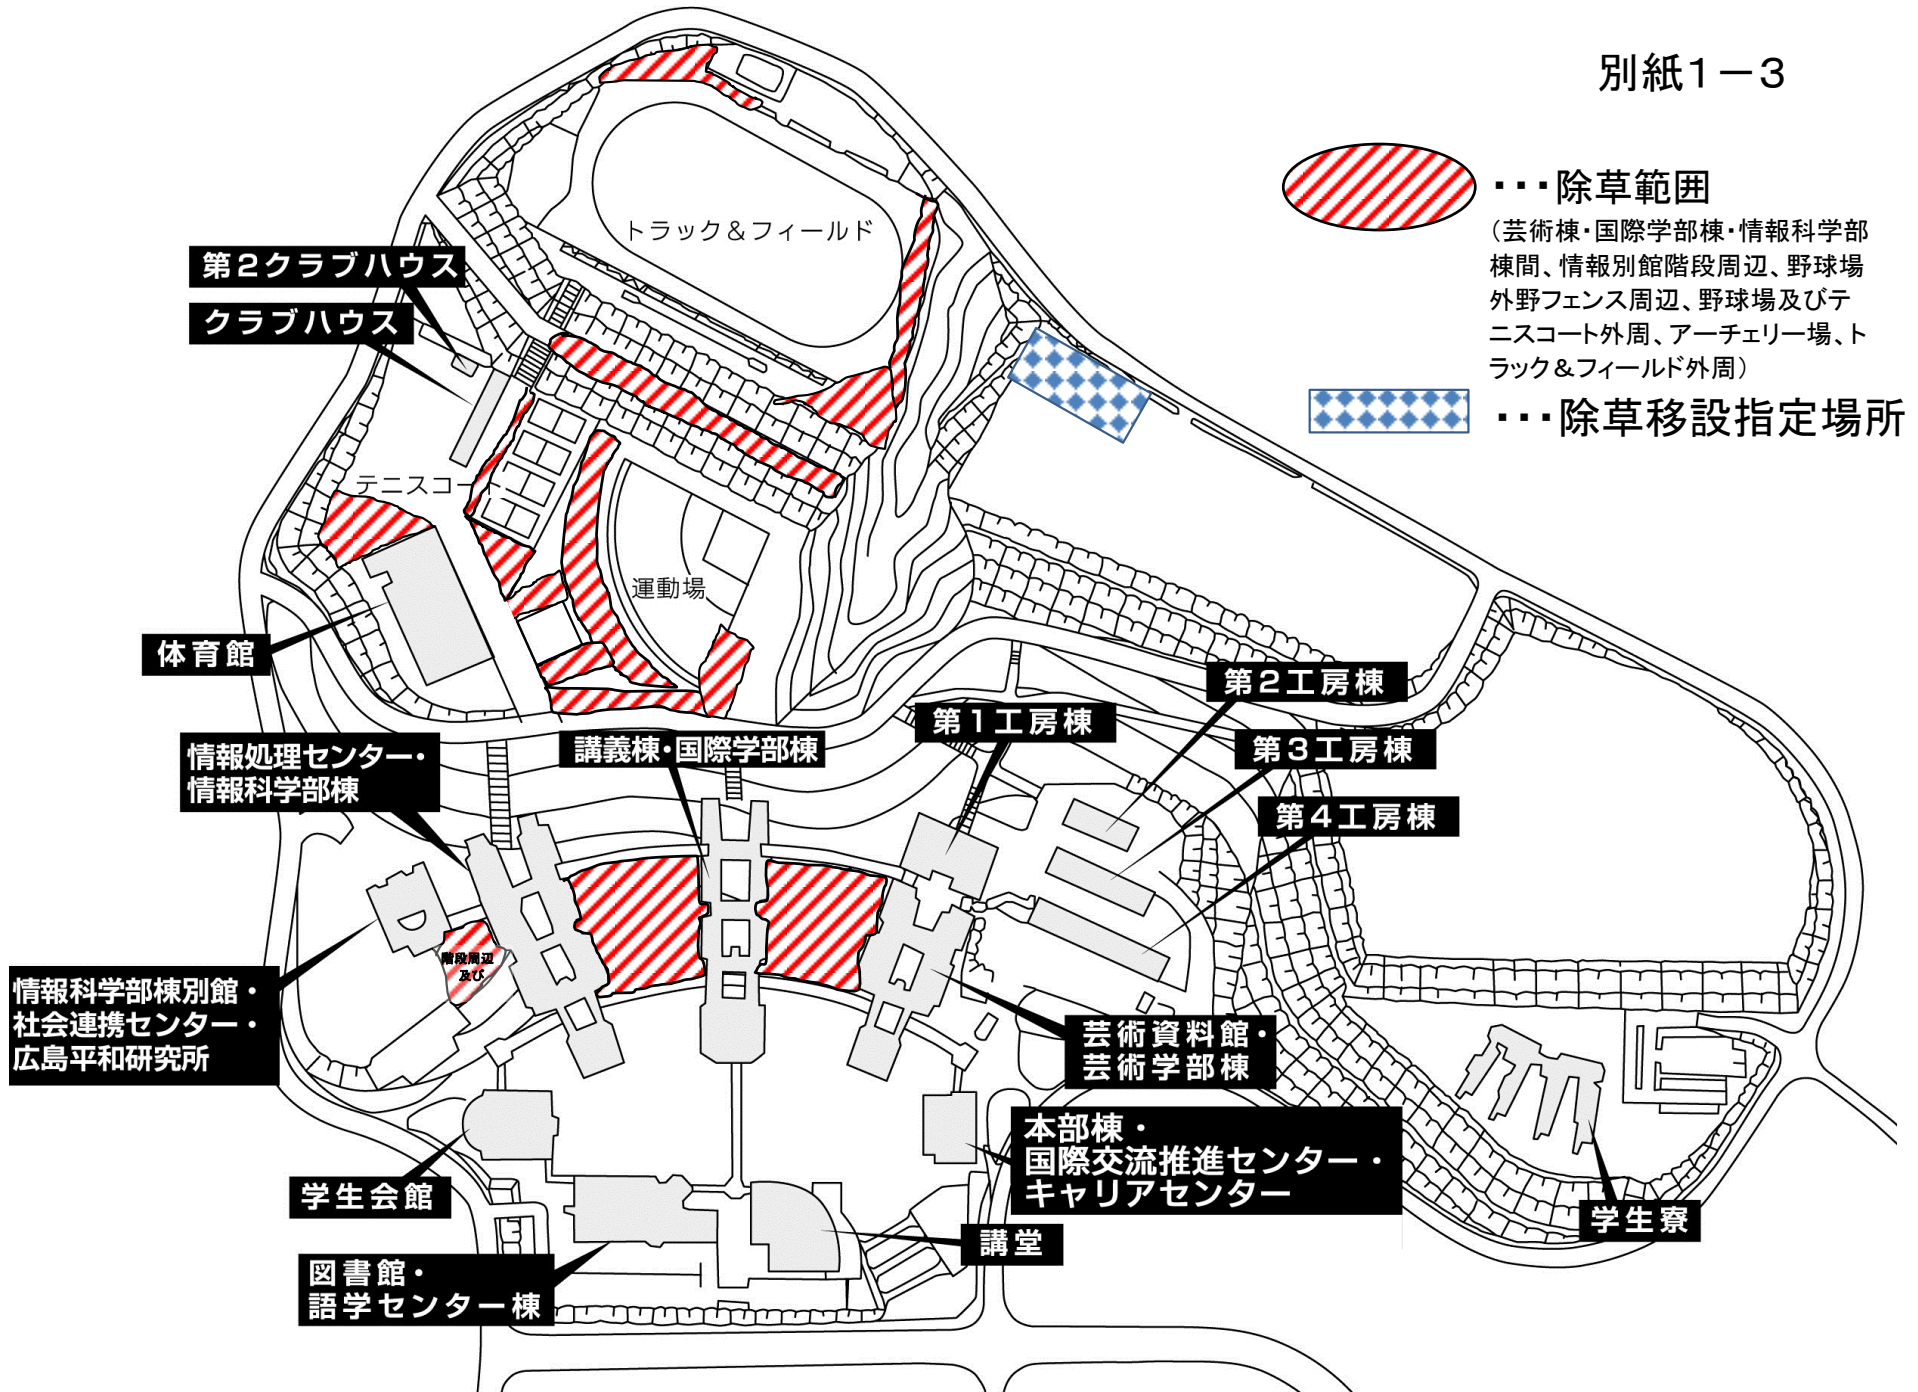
別紙1－3

・・・除草範囲
（芸術棟・国際学部棟・情報科学部棟間、情報別館階段周辺、野球場外野フェンス周辺、野球場及びテニスコート外周、アーチェリー場、トラック＆フィールド外周）

・・・除草移設指定場所

トラック＆フィールド

第2クラブハウス

クラブハウス

テニスコート

運動場

体育館

第2工房棟

第1工房棟

講義棟・国際学部棟

第3工房棟

情報処理センター・情報科学部棟

第4工房棟

階段周辺及び

情報科学部棟別館・社会連携センター・広島平和研究所

芸術資料館・芸術学部棟

本部棟・国際交流推進センター・キャリアセンター

学生会館

学生寮

講堂

図書館・語学センター棟